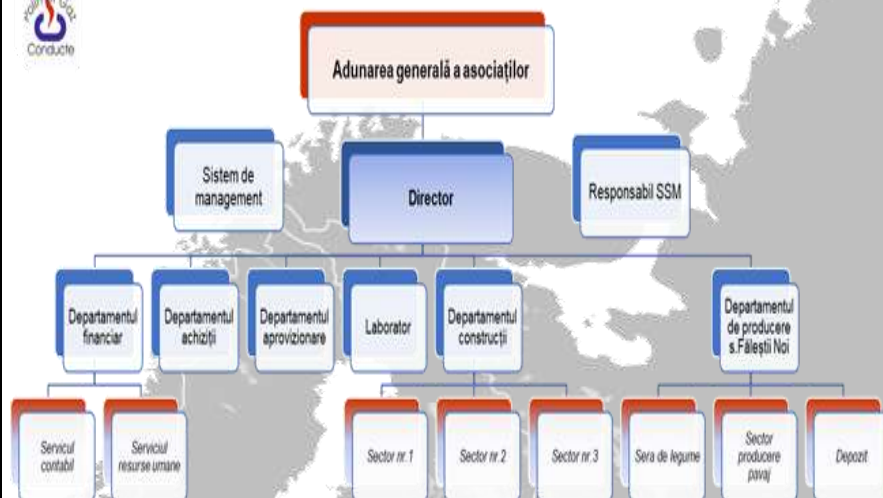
Polimer Gaz Conducte

Adunarea generală a asociaţilor

Sistem de management

Director

Responsabil SSM

Departamentul financiar

Departamentul achiziţii

Departamentul aprovizionare

Laborator

Departamentul construcţii

Departamentul de producere s.Făleşti Noi

Serviciul contabil

Serviciul resurse umane

Sector nr.1

Sector nr.2

Sector nr.3

Sera de legume

Sector producere pavaj

Depozit